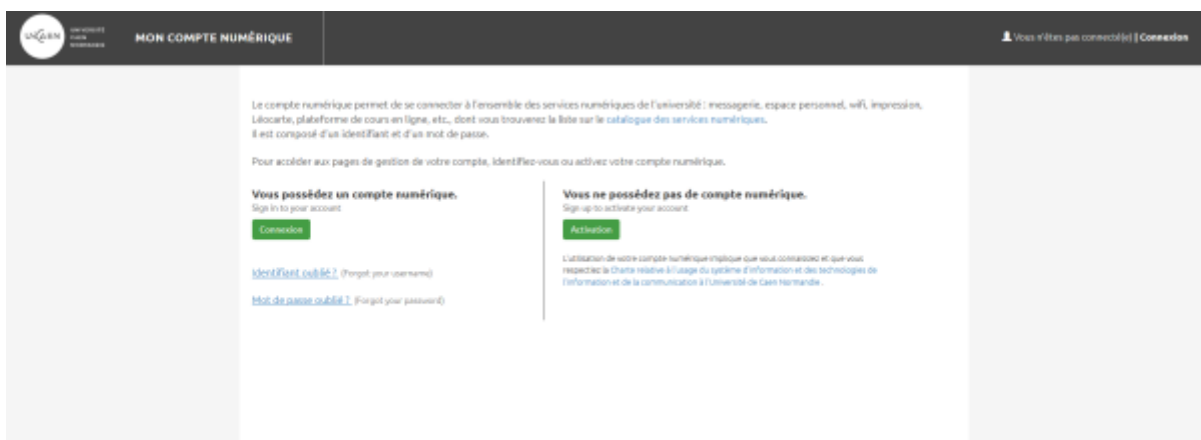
UNICAEN UNIVERSITÉ CAEN NORMANDIE

MON COMPTE NUMÉRIQUE

Vous n'êtes pas connecté(e) | Connexion

Le compte numérique permet de se connecter à l'ensemble des services numériques de l'université : messagerie, espace personnel, wifi, impression, Léocarte, plateforme de cours en ligne, etc., dont vous trouverez la liste sur le catalogue des services numériques.
Il est composé d'un identifiant et d'un mot de passe.

Pour accéder aux pages de gestion de votre compte, identifiez-vous ou activez votre compte numérique.

Vous possédez un compte numérique.
Sign in to your account

Connexion

Identifiant oublié ? (Forgot your username)

Mot de passe oublié ? (Forgot your password)

Vous ne possédez pas de compte numérique.
Sign up to activate your account

Activation

L'utilisation de votre compte numérique implique que vous connaissiez et que vous respectiez la Charte relative à l'usage du système d'information et des technologies de l'information et de la communication à l'Université de Caen Normandie.